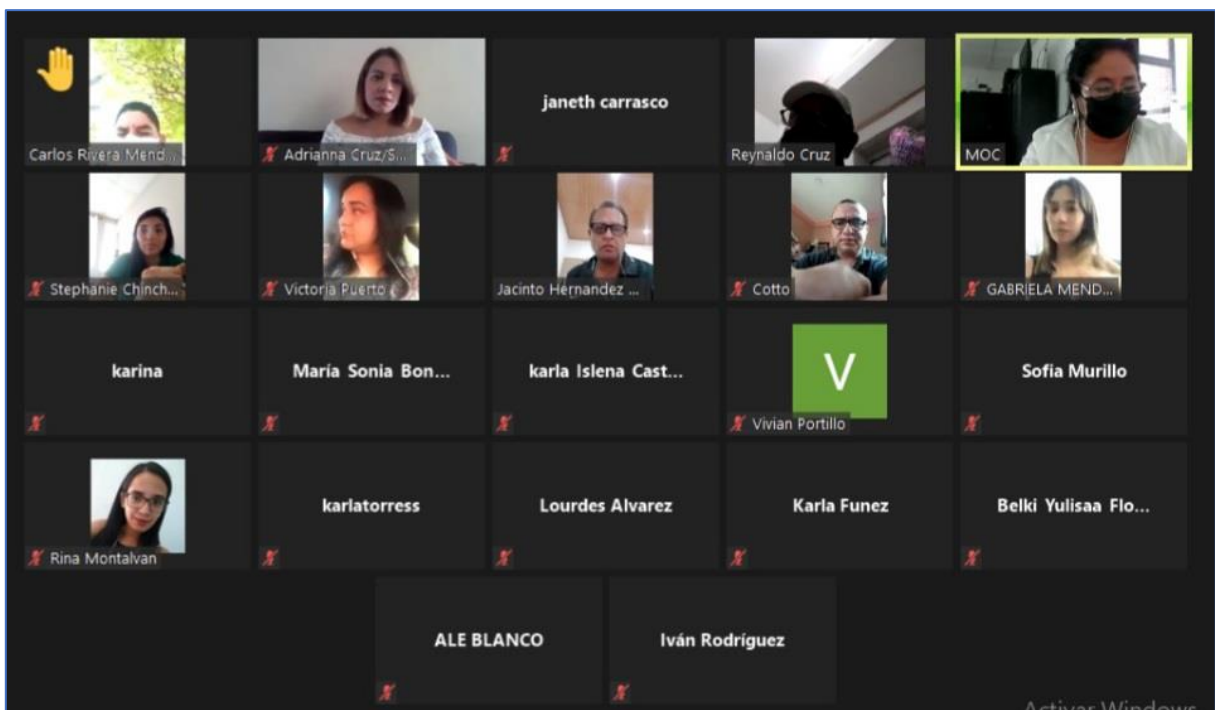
Carlos Rivera Mend...

Adrianna Cruz/S...

janeth carrasco

Reynaldo Cruz

MOC

Stephanie Chinch...

Victoria Puerto ...

Jacinto Hernandez ...

Cotto

GABRIELA MEND...

karina

María Sonia Bon...

karla Islena Cast...

V

Vivian Portillo

Sofia Murillo

Rina Montalvan

karlatorress

Lourdes Alvarez

Karla Funez

Belki Yulisaa Flo...

ALE BLANCO

Iván Rodríguez

Activar Windows